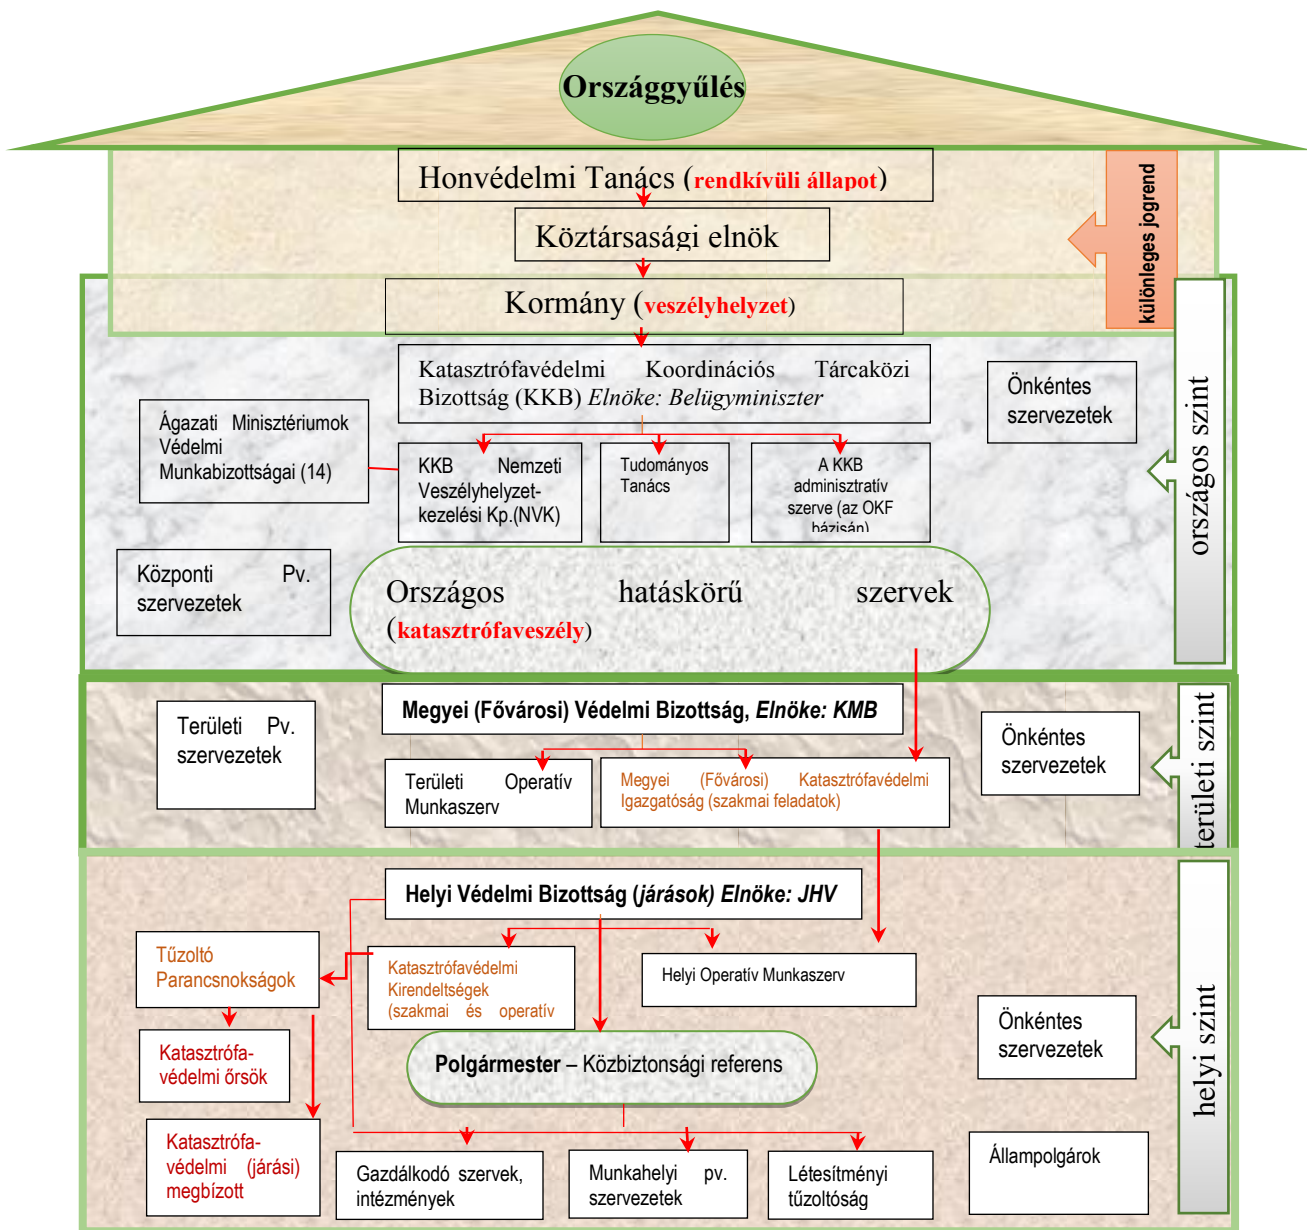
Országgyűlés

Honvédelmi Tanács (rendkívüli állapot)

Köztársasági elnök

különleges jogrend

Kormány (veszélyhelyzet)

Katasztrófavédelmi Koordinációs Tárcaközi Bizottság (KKB) Elnöke: Belügyminiszter

Önkéntes szervezetek

országos szint

Ágazati Minisztériumok Védelmi Munkabizottságai (14)

KKB Nemzeti Veszélyhelyzet-kezelési Kp.(NVK)

Tudományos Tanács

A KKB adminisztratív szerve (az OKF bázisán)

Központi Pv. szervezetek

Országos hatáskörű szervek (katasztrófaveszély)

Megyei (Fővárosi) Védelmi Bizottság, Elnöke: KMB

Területi Pv. szervezetek

Önkéntes szervezetek

területi szint

Területi Operatív Munkaszerv

Megyei (Fővárosi) Katasztrófavédelmi Igazgatóság (szakmai feladatok)

Helyi Védelmi Bizottság (járások) Elnöke: JHV

Tűzoltó Parancsnokságok

Katasztrófavédelmi Kirendeltségek (szakmai és operatív

Helyi Operatív Munkaszerv

Önkéntes szervezetek

helyi szint

Katasztrófa-védelmi őrsök

Polgármester – Közbiztonsági referens

Katasztrófa-védelmi (járási) megbízott

Gazdálkodó szervek, intézmények

Munkahelyi pv. szervezetek

Létesítményi tűzoltóság

Állampolgárok